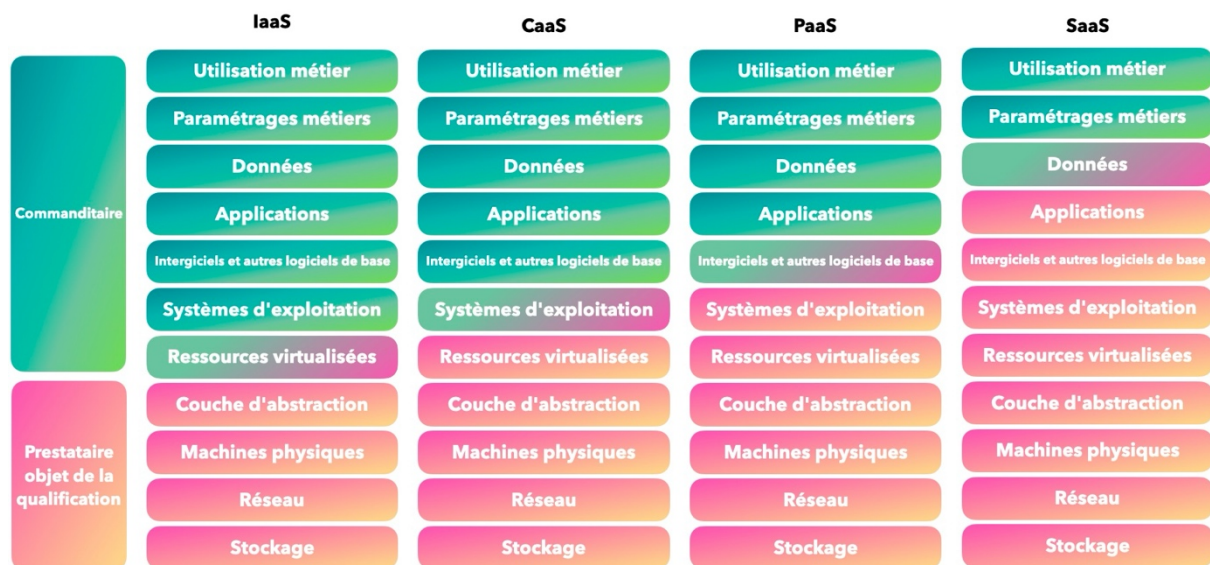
| | IaaS | CaaS | PaaS | SaaS |
|---|---|---|---|---|
| Commanditaire | Utilisation métier | Utilisation métier | Utilisation métier | Utilisation métier |
| | Paramétrages métiers | Paramétrages métiers | Paramétrages métiers | Paramétrages métiers |
| | Données | Données | Données | Données |
| | Applications | Applications | Applications | Applications |
| | Intergiciels et autres logiciels de base | Intergiciels et autres logiciels de base | Intergiciels et autres logiciels de base | Intergiciels et autres logiciels de base |
| | Systèmes d'exploitation | Systèmes d'exploitation | Systèmes d'exploitation | Systèmes d'exploitation |
| | Ressources virtualisées | Ressources virtualisées | Ressources virtualisées | Ressources virtualisées |
| Prestataire objet de la qualification | Couche d'abstraction | Couche d'abstraction | Couche d'abstraction | Couche d'abstraction |
| | Machines physiques | Machines physiques | Machines physiques | Machines physiques |
| | Réseau | Réseau | Réseau | Réseau |
| | Stockage | Stockage | Stockage | Stockage |